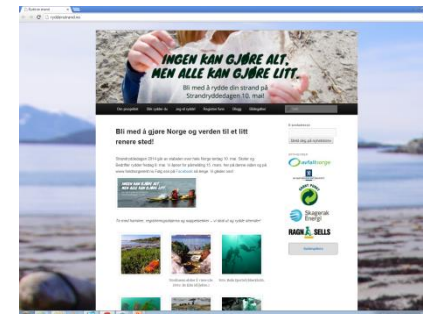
INGEN KAN GJØRE ALT,
MEN ALLE KAN GJØRE LITT.

Bli med å rydde din strand på Strandryddedagen 10. mai!

Bli med å gjøre Norge og verden til et litt renere sted!

INGEN KAN GJØRE ALT, MEN ALLE KAN GJØRE LITT.

avfallnorge

Skagerak Energi

RAGN SELLS

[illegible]